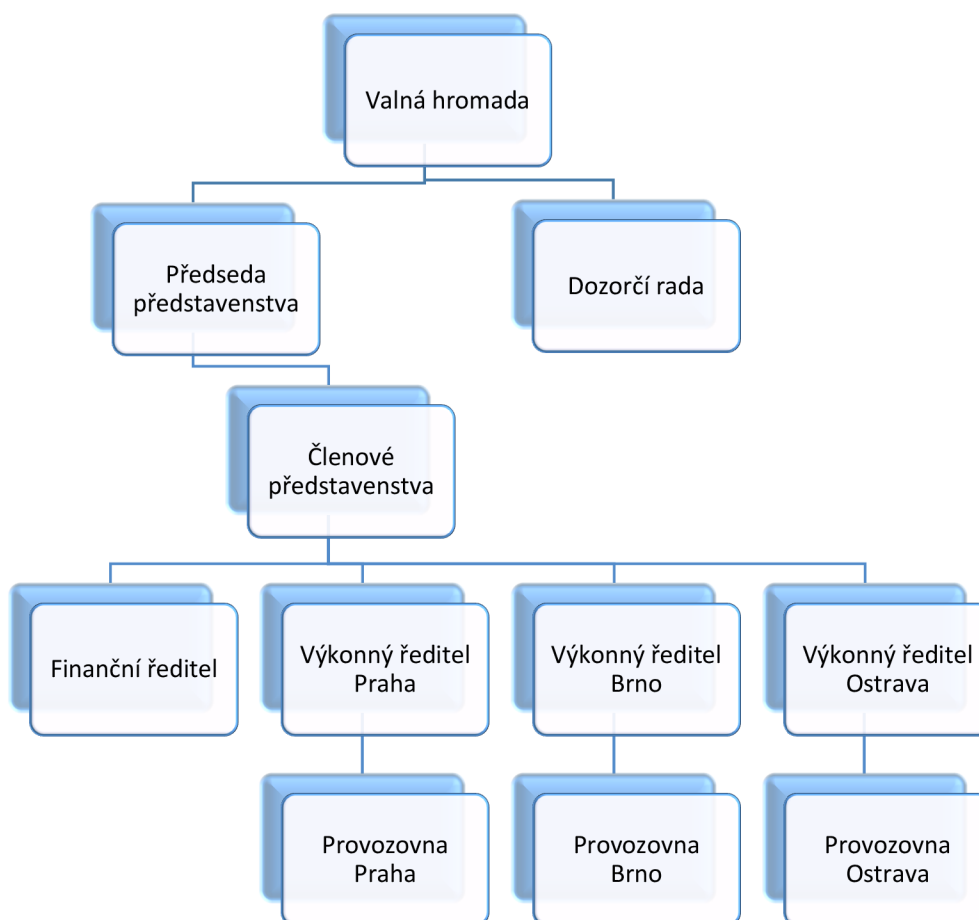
Valná hromada

Předseda představenstva

Dozorčí rada

Členové představenstva

Finanční ředitel

Výkonný ředitel Praha

Výkonný ředitel Brno

Výkonný ředitel Ostrava

Provozovna Praha

Provozovna Brno

Provozovna Ostrava